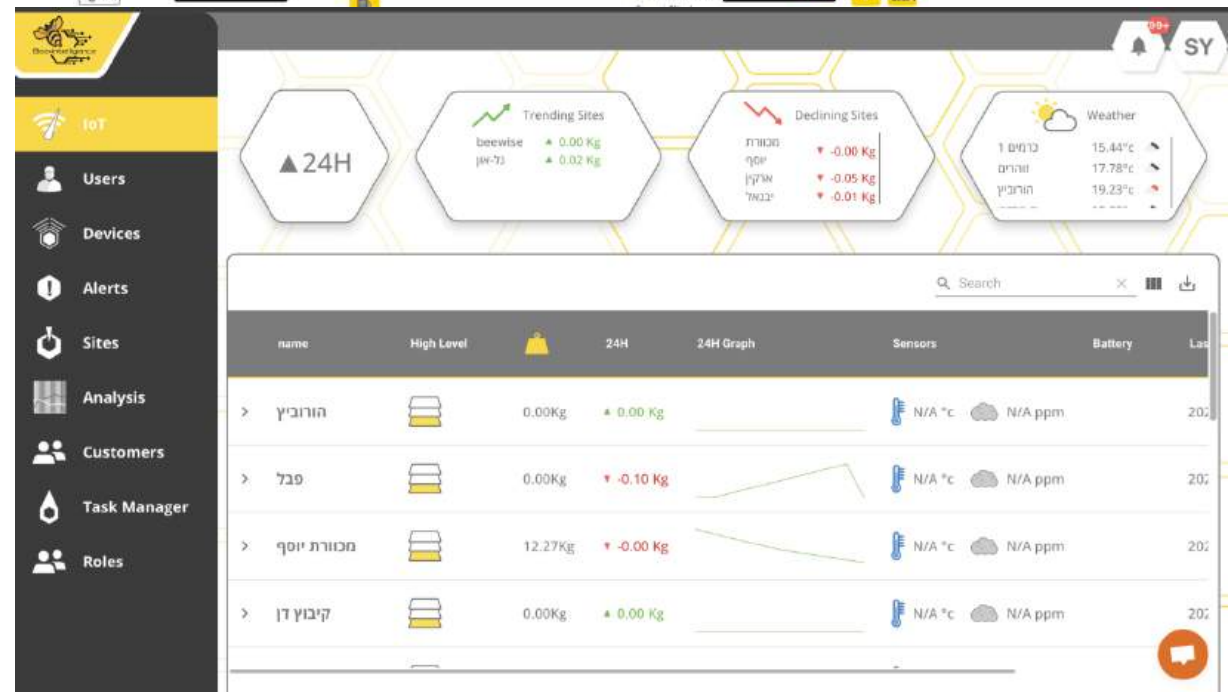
Beeintelligence

IoT
Users
Devices
Alerts
Sites
Analysis
Customers
Task Manager
Roles

99+
SY

▲24H

Trending Sites
beewise ▲ 0.00 Kg
גל-און ▲ 0.02 Kg

Declining Sites
מכוורת יוסף ▼ -0.00 Kg
ארקין ▼ -0.05 Kg
יבנאל ▼ -0.01 Kg

Weather
כרמים 1 15.44°c
זוהרים 17.78°c
הורוביץ 19.23°c

Search

| | name | High Level | | 24H | 24H Graph | Sensors | Battery | Las |
|---|---|---|---|---|---|---|---|---|
| > | הורוביץ | | 0.00Kg | ▲ 0.00 Kg | | N/A °c N/A ppm | | 202 |
| > | פבל | | 0.00Kg | ▼ -0.10 Kg | | N/A °c N/A ppm | | 202 |
| > | מכוורת יוסף | | 12.27Kg | ▼ -0.00 Kg | | N/A °c N/A ppm | | 202 |
| > | קיבוץ דן | | 0.00Kg | ▲ 0.00 Kg | | N/A °c N/A ppm | | 202 |